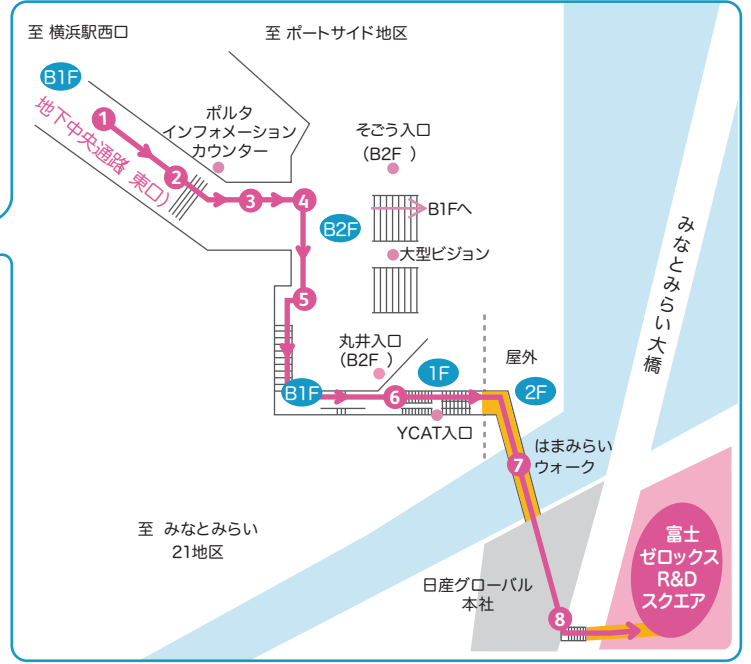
至 横浜駅西口

至 ポートサイド地区

B1F

地下中央通路（東口）

1

2

3

4

ポルタ
インフォメーション
カウンター

そごう入口
（B2F ）

B1Fへ

B2F

大型ビジョン

5

丸井入口
（B2F ）

B1F

6

1F

YCAT入口

屋外

2F

はまみらい
ウォーク

7

みなとみらい大橋

至 みなとみらい
21地区

日産グローバル
本社

8

富士
ゼロックス
R&D
スクエア